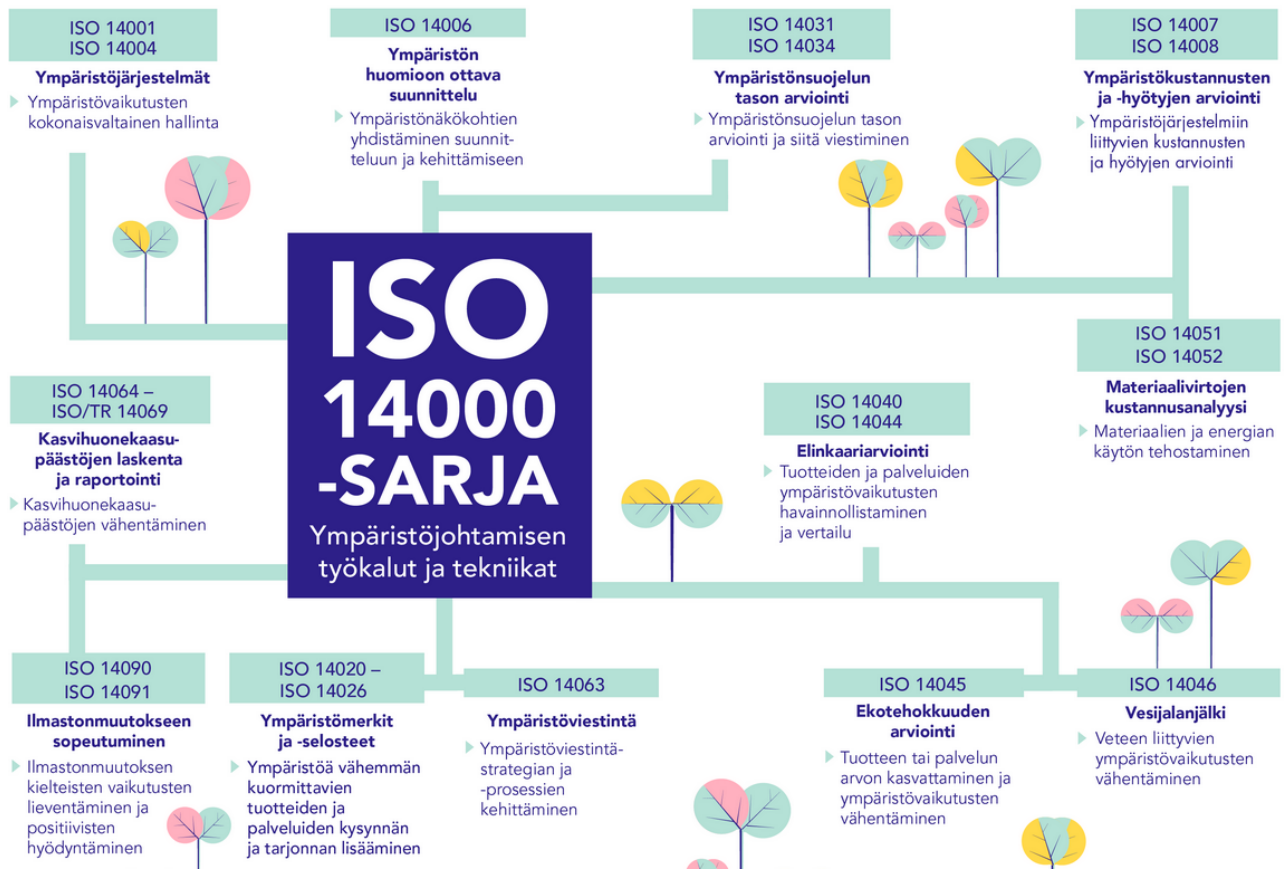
ISO 14001
ISO 14004

Ympäristöjärjestelmät

Ympäristövaikutusten kokonaisvaltainen hallinta

ISO 14006

Ympäristön huomioon ottava suunnittelu

Ympäristönäkökohtien yhdistäminen suunnitteluun ja kehittämiseen

ISO 14031
ISO 14034

Ympäristönsuojelun tason arviointi

Ympäristönsuojelun tason arviointi ja siitä viestiminen

ISO 14007
ISO 14008

Ympäristökustannusten ja -hyötyjen arviointi

Ympäristöjärjestelmiin liittyvien kustannusten ja hyötyjen arviointi

ISO 14000 -SARJA
Ympäristöjohtamisen työkalut ja tekniikat

ISO 14051
ISO 14052

Materiaalivirtojen kustannusanalyysi

Materiaalien ja energian käytön tehostaminen

ISO 14064 – ISO/TR 14069

Kasvihuonekaasupäästöjen laskenta ja raportointi

Kasvihuonekaasupäästöjen vähentäminen

ISO 14040
ISO 14044

Elinkaariarviointi

Tuotteiden ja palveluiden ympäristövaikutusten havainnollistaminen ja vertailu

ISO 14090
ISO 14091

Ilmastonmuutokseen sopeutuminen

Ilmastonmuutoksen kielteisten vaikutusten lieventäminen ja positiivisten hyödyntäminen

ISO 14020 – ISO 14026

Ympäristömerkit ja -selosteet

Ympäristöä vähemmän kuormittavien tuotteiden ja palveluiden kysynnän ja tarjonnan lisääminen

ISO 14063

Ympäristöviestintä

Ympäristöviestintästrategian ja -prosessien kehittäminen

ISO 14045

Ekotehokkuuden arviointi

Tuotteen tai palvelun arvon kasvattaminen ja ympäristövaikutusten vähentäminen

ISO 14046

Vesijalanjälki

Veteen liittyvien ympäristövaikutusten vähentäminen